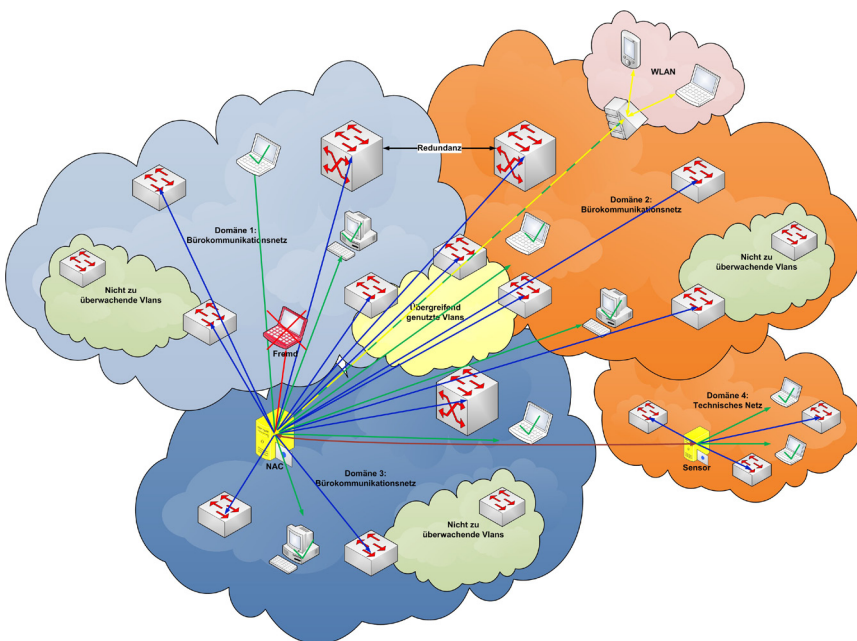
WLAN

Redundanz

Domäne 1:
Bürokommunikationsnetz

Domäne 2:
Bürokommunikationsnetz

Nicht zu
überwachende Vlans

Nicht zu
überwachende Vlans

Übergreifend
genutzte Vlans

Fremd

Domäne 4:
Technisches Netz

NAC

Sensor

Domäne 3:
Bürokommunikationsnetz

Nicht zu
überwachende Vlans